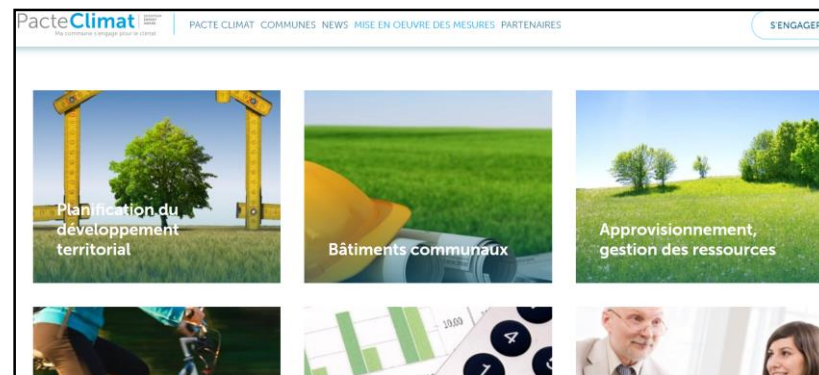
PacteClimat
Ma commune s'engage pour le climat

PACTE CLIMAT COMMUNES NEWS MISE EN OEUVRE DES MESURES PARTENAIRES

S'ENGAGER

Planification du développement territorial

Bâtiments communaux

Approvisionnement, gestion des ressources

10,00